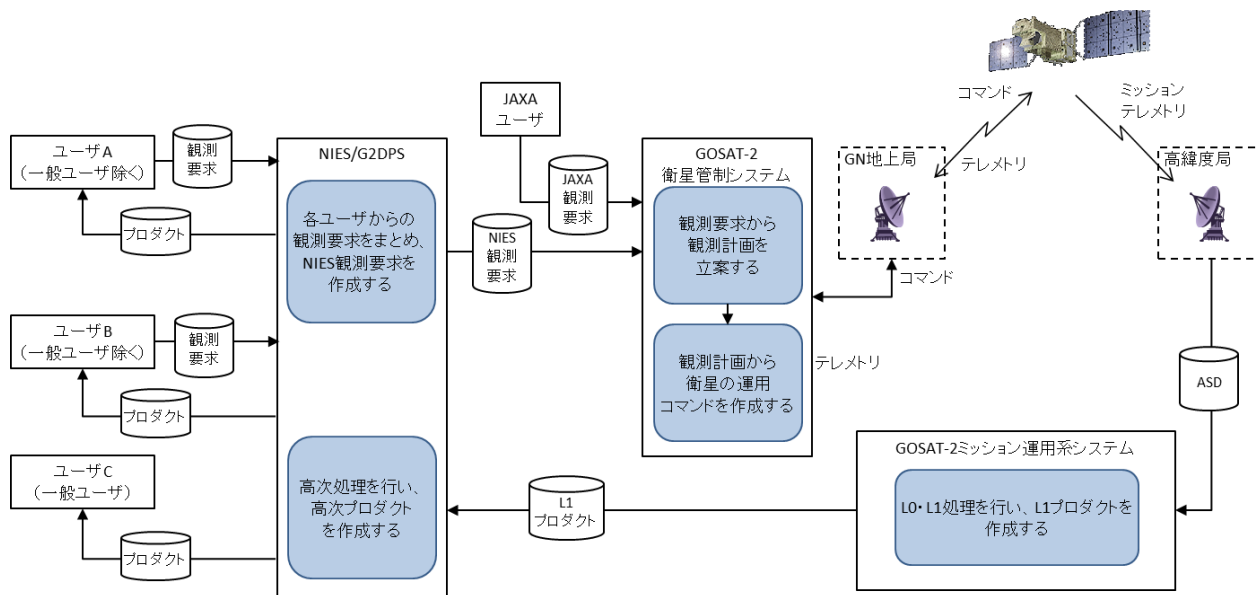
JAXA
ユーザ

コマンド

ミッション
テレメトリ

ユーザA
（一般ユーザ除く）

観測
要求

NIES/G2DPS

GOSAT-2
衛星管制システム

GN地上局

テレメトリ

高緯度局

JAXA
観測
要求

プロダクト

各ユーザからの
観測要求をまとめ、
NIES観測要求を
作成する

NIES
観測
要求

観測要求から
観測計画を
立案する

コマンド

ユーザB
（一般ユーザ除く）

観測
要求

観測計画から
衛星の運用
コマンドを作成する

テレメトリ

ASD

プロダクト

GOSAT-2ミッション運用系システム

ユーザC
（一般ユーザ）

高次処理を行い、
高次プロダクト
を作成する

L1
プロダクト

L0・L1処理を行い、L1プロダクトを
作成する

プロダクト